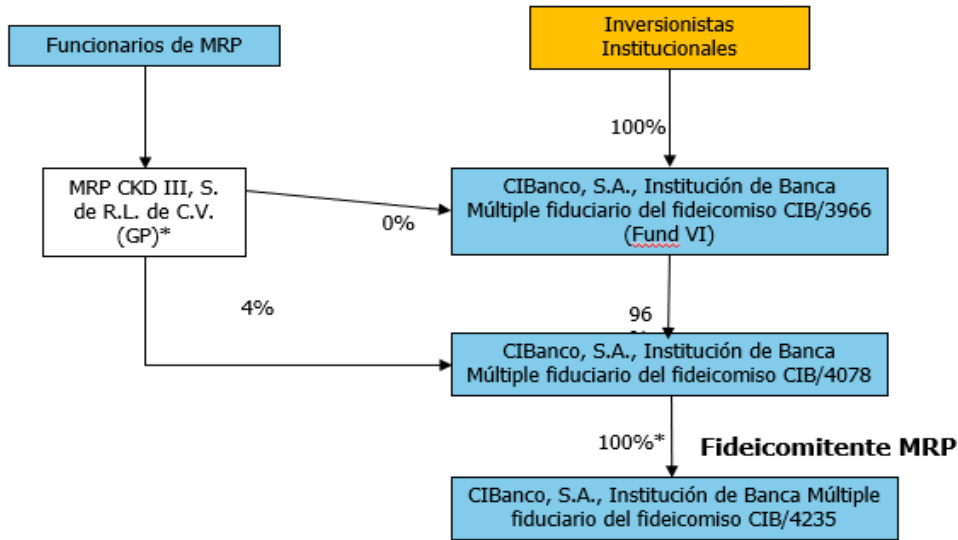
Funcionarios de MRP

Inversionistas Institucionales

100%

MRP CKD III, S. de R.L. de C.V. (GP)*

0%

CIBanco, S.A., Institución de Banca Múltiple fiduciario del fideicomiso CIB/3966 (Fund VI)

4%

96 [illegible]

CIBanco, S.A., Institución de Banca Múltiple fiduciario del fideicomiso CIB/4078

100%*

Fideicomitente MRP

CIBanco, S.A., Institución de Banca Múltiple fiduciario del fideicomiso CIB/4235